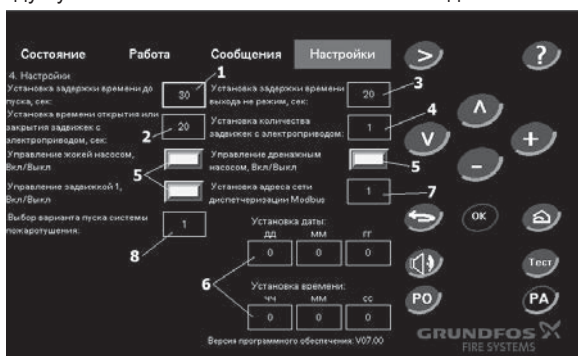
Состояние
Работа
Сообщения
Настройки

4. Настройки
Установка задержки времени до пуска, сек:
30
1
Установка времени открытия или закрытия задвижек с электроприводом, сек:
2
20
Управление жокей насосом, Вкл/Выкл
5
Управление задвижкой 1, Вкл/Выкл
Выбор варианта пуска системы пожаротушения:
1
8

Установка задержки времени выхода не режим, сек:
20
3
Установка количества задвижек с электроприводом:
1
4
Управление дренажным насосом, Вкл/Выкл
5
Установка адреса сети диспетчеризации Modbus
1
7

Установка даты:
ДД
ММ
ГГ
0
0
0
6
Установка времени:
ЧЧ
ММ
СС
0
0
0

Версия программного обеспечения: V07.00

?
OK
Тест
PO
PA
GRUNDFOS
FIRE SYSTEMS